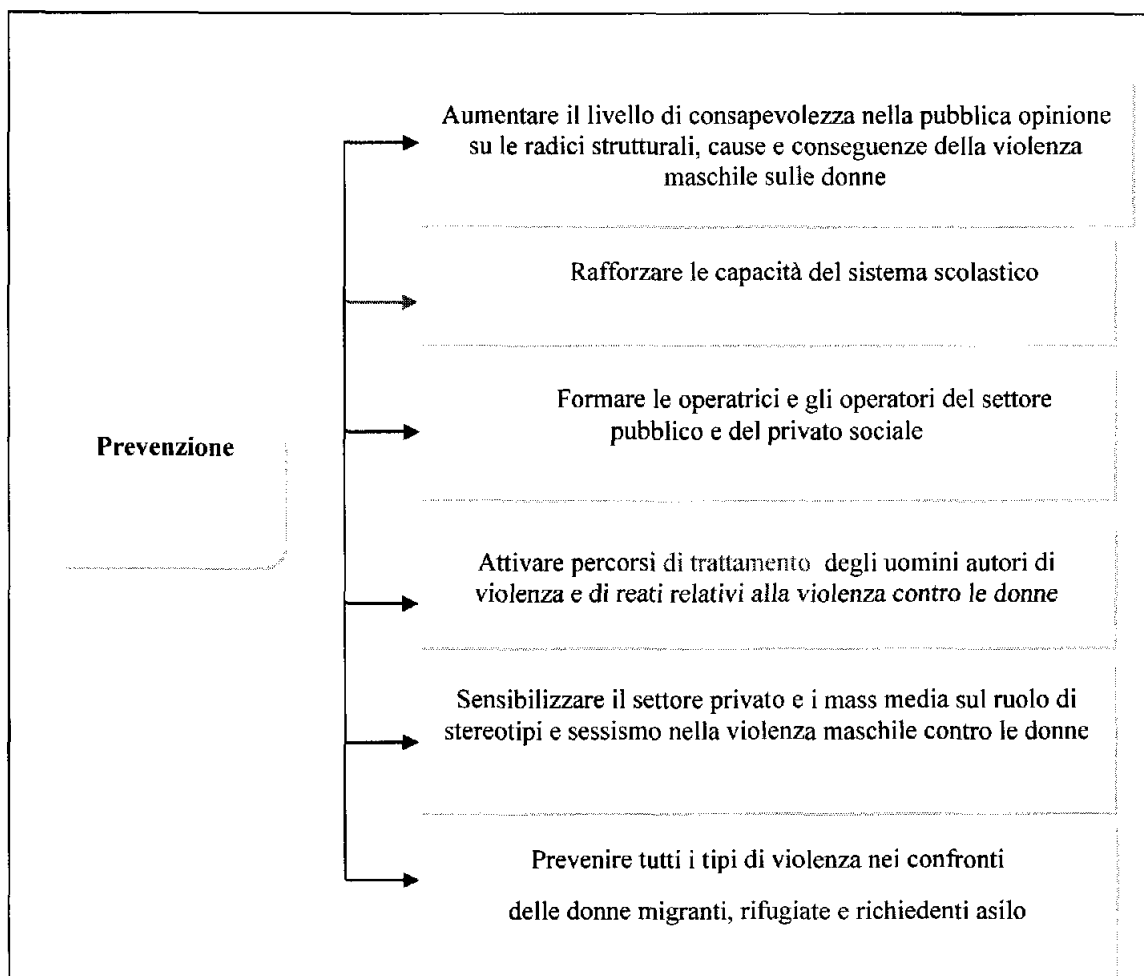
Prevenzione

Aumentare il livello di consapevolezza nella pubblica opinione su le radici strutturali, cause e conseguenze della violenza maschile sulle donne

Rafforzare le capacità del sistema scolastico

Formare le operatrici e gli operatori del settore pubblico e del privato sociale

Attivare percorsi di trattamento degli uomini autori di violenza e di reati relativi alla violenza contro le donne

Sensibilizzare il settore privato e i mass media sul ruolo di stereotipi e sessismo nella violenza maschile contro le donne

Prevenire tutti i tipi di violenza nei confronti delle donne migranti, rifugiate e richiedenti asilo